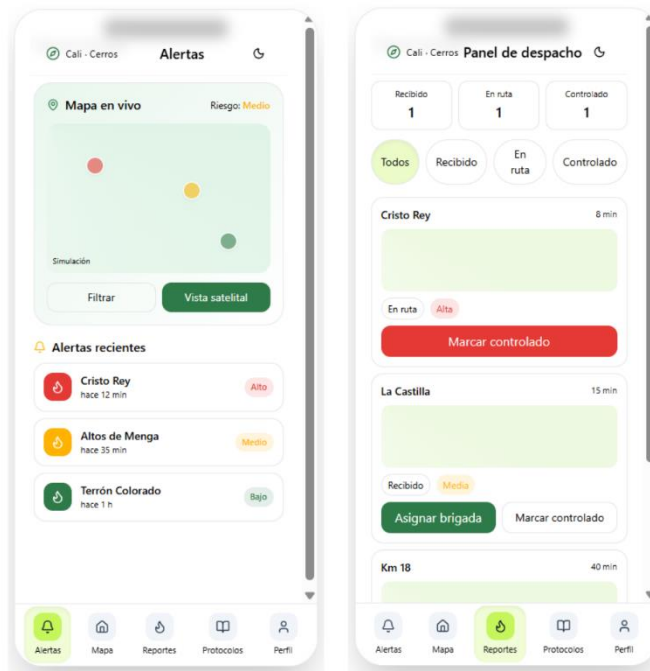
Cali - Cerros
Alertas

Mapa en vivo
Riesgo: Medio

Simulación

Filtrar
Vista satelital

Alertas recientes

Cristo Rey
hace 12 min
Alto

Altos de Menga
hace 35 min
Medio

Terrón Colorado
hace 1 h
Bajo

Alertas
Mapa
Reportes
Protocolos
Perfil

Cali - Cerros
Panel de despacho

| Recibido | En ruta | Controlado |
|---|---|---|
| 1 | 1 | 1 |

Todos
Recibido
En ruta
Controlado

Cristo Rey
8 min

En ruta
Alta

Marcar controlado

La Castilla
15 min

Recibido
Media

Asignar brigada
Marcar controlado

Km 18
40 min

Alertas
Mapa
Reportes
Protocolos
Perfil